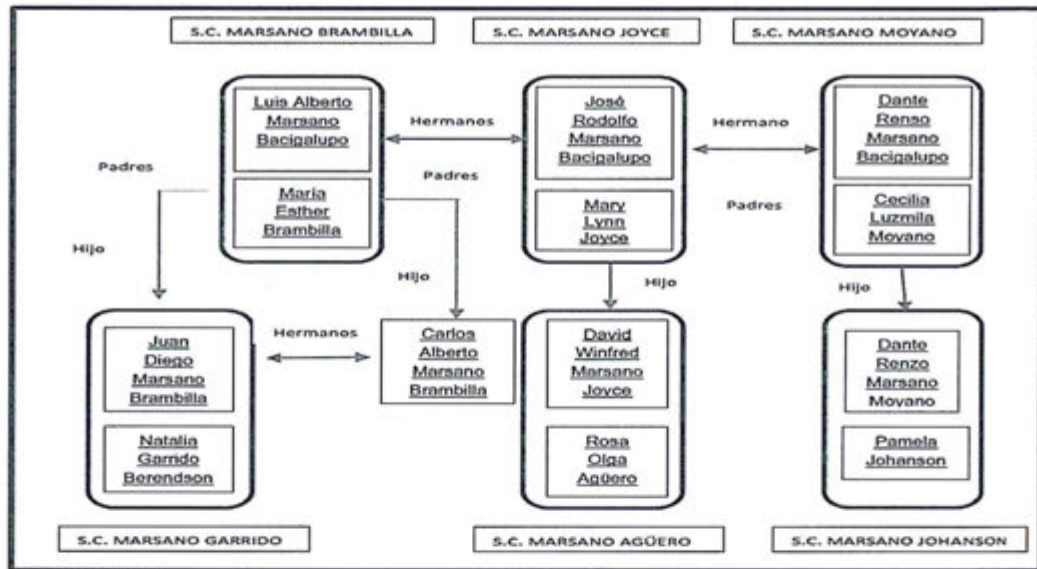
S.C. MARSANO BRAMBILLA

S.C. MARSANO JOYCE

S.C. MARSANO MOYANO

Luis Alberto Marsano Bacigalupo

Maria Esther Brambilla

Hermanos

José Rodolfo Marsano Bacigalupo

Mary Lynn Joyce

Hermano

Dante Renso Marsano Bacigalupo

Cecilia Luzmila Moyano

Padres

Padres

Padres

Hijo

Hijo

Hijo

Hijo

Juan Diego Marsano Brambilla

Natalia Garrido Berendson

Hermanos

Carlos Alberto Marsano Brambilla

David Winfred Marsano Joyce

Rosa Olga Agüero

Dante Renzo Marsano Moyano

Pamela Johanson

S.C. MARSANO GARRIDO

S.C. MARSANO AGÜERO

S.C. MARSANO JOHANSON